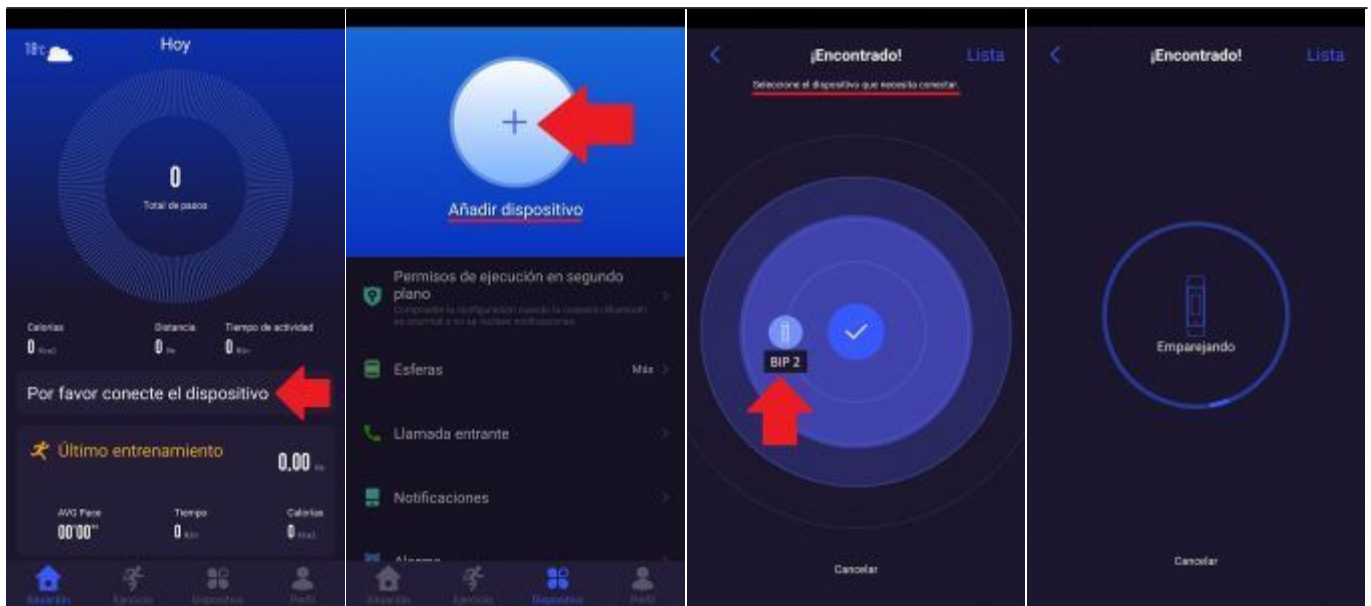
18°c Hoy

0
Total de pasos

Calorías 0 Kcal
Distancia 0 Km
Tiempo de actividad 0 Min

Por favor conecte el dispositivo

Último entrenamiento 0,00 Km

AVG Pace 00'00"
Tiempo 0 Min
Calorías 0 Kcal

Situación Ejercicio Dispositivo Perfil

+
Añadir dispositivo

Permisos de ejecución en segundo plano
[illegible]

Esferas Más

Llamada entrante

Notificaciones

Alarma

Situación Ejercicio Dispositivo Perfil

¡Encontrado! Lista
Seleccione el dispositivo que necesita conectar.

BIP 2

Cancelar

¡Encontrado! Lista

Emparejando

Cancelar